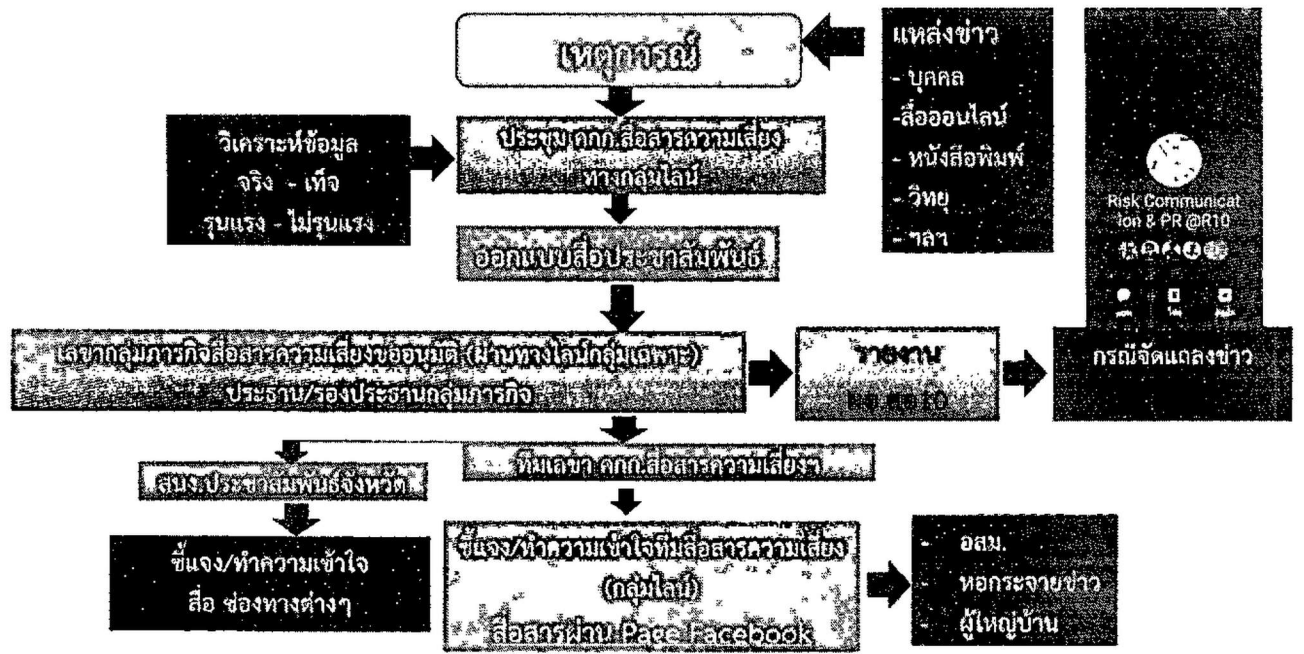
เหตุการณ์

แหล่งข่าว
- บุคคล
-สื่อออนไลน์
- หนังสือพิมพ์
- วิทยุ
- ฯลฯ

วิเคราะห์ข้อมูล
จริง - เท็จ
รุนแรง - ไม่รุนแรง

ประชุม คกก.สื่อสารความเสี่ยง ทางกลุ่มไลน์

ออกแบบสื่อประชาสัมพันธ์

Risk Communication & PR @R10

เลขากลุ่มภารกิจสื่อสารความเสี่ยงขออนุมัติ (ผ่านทางไลน์กลุ่มเฉพาะ) ประธาน/รองประธานกลุ่มภารกิจ

รายงาน
ผอ.สคร.10

กรณีจัดแถลงข่าว

ทีมเลขา คกก.สื่อสารความเสี่ยงฯ

สนง.ประชาสัมพันธ์จังหวัด

ชี้แจง/ทำความเข้าใจ
สื่อ ช่องทางต่างๆ

ชี้แจง/ทำความเข้าใจทีมสื่อสารความเสี่ยง (กลุ่มไลน์)
สื่อสารผ่าน Page Facebook

- อสม.
- หอกระจายข่าว
- ผู้ใหญ่บ้าน